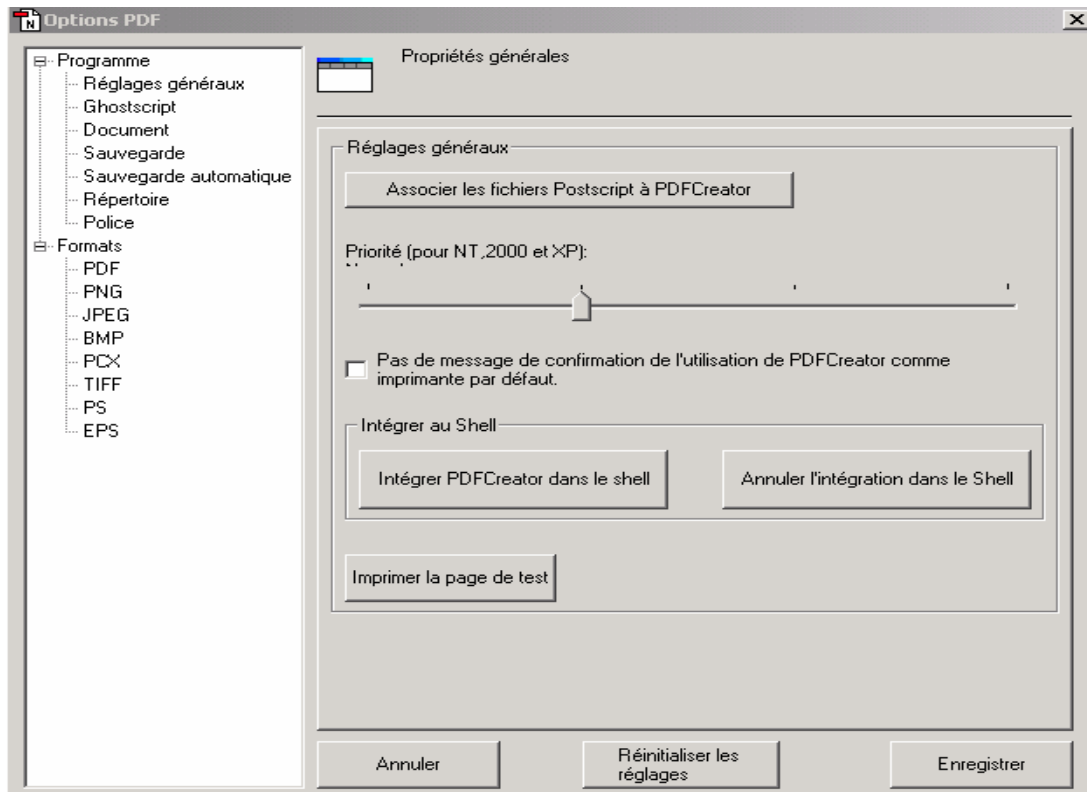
Options PDF

Programme
Réglages généraux
Ghostscript
Document
Sauvegarde
Sauvegarde automatique
Répertoire
Police
Formats
PDF
PNG
JPEG
BMP
PCX
TIFF
PS
EPS

Propriétés générales

Réglages généraux

Associer les fichiers Postscript à PDFCreator

Priorité (pour NT,2000 et XP):

Pas de message de confirmation de l'utilisation de PDFCreator comme imprimante par défaut.

Intégrer au Shell

Intégrer PDFCreator dans le shell

Annuler l'intégration dans le Shell

Imprimer la page de test

Annuler

Réinitialiser les réglages

Enregistrer